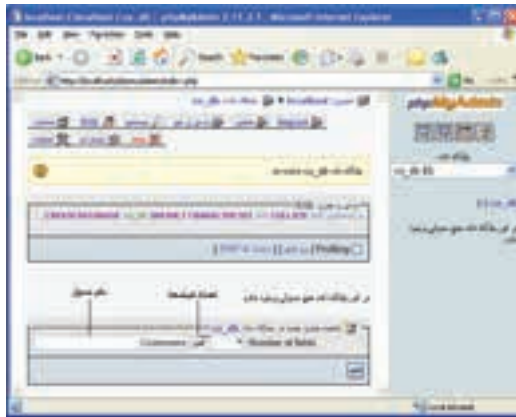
localhost / localhost / cu_db | phpMyAdmin 2.11.2.1 - Microsoft Internet Explorer

File Edit View Favorites Tools Help

Back Search Favorites

phpMyAdmin

cu_db (0)

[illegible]

CREATE DATABASE `cu_db` DEFAULT CHARACTER SET utf8 COLLATE utf8_general_ci;

[ Profiling

نام جدول

تعداد فیلدها

Number of fields

Go

Local intranet